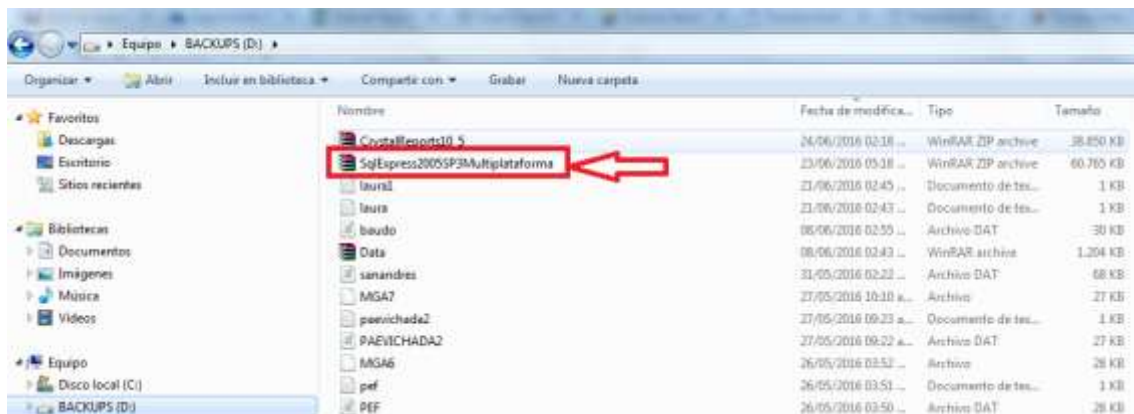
Equipo ▸ BACKUPS (D:) ▸

Organizar ▾ Abrir Incluir en biblioteca ▾ Compartir con ▾ Grabar Nueva carpeta

Favoritos
Descargas
Escritorio
Sitios recientes

Bibliotecas
Documentos
Imágenes
Música
Videos

Equipo
Disco local (C:)
BACKUPS (D:)

| Nombre | Fecha de modifica... | Tipo | Tamaño |
|---|---|---|---|
| CrystalReports10_5 | 24/06/2016 02:18 ... | WinRAR ZIP archive | 38.850 KB |
| SqlExpress2005SP3Multiplataforma | 23/06/2016 05:18 ... | WinRAR ZIP archive | 60.765 KB |
| laura1 | 21/06/2016 02:45 ... | Documento de tex... | 1 KB |
| laura | 21/06/2016 02:43 ... | Documento de tex... | 1 KB |
| baudo | 08/06/2016 02:55 ... | Archivo DAT | 30 KB |
| Data | 08/06/2016 02:43 ... | WinRAR archive | 1.204 KB |
| sanandres | 31/05/2016 02:22 ... | Archivo DAT | 68 KB |
| MGA7 | 27/05/2016 10:10 a... | Archivo | 27 KB |
| paevichada2 | 27/05/2016 09:23 a... | Documento de tex... | 1 KB |
| PAEVICHADA2 | 27/05/2016 09:22 a... | Archivo DAT | 27 KB |
| MGA6 | 26/05/2016 03:52 ... | Archivo | 28 KB |
| pef | 26/05/2016 03:51 ... | Documento de tex... | 1 KB |
| PEF | 26/05/2016 03:50 ... | Archivo DAT | 28 KB |